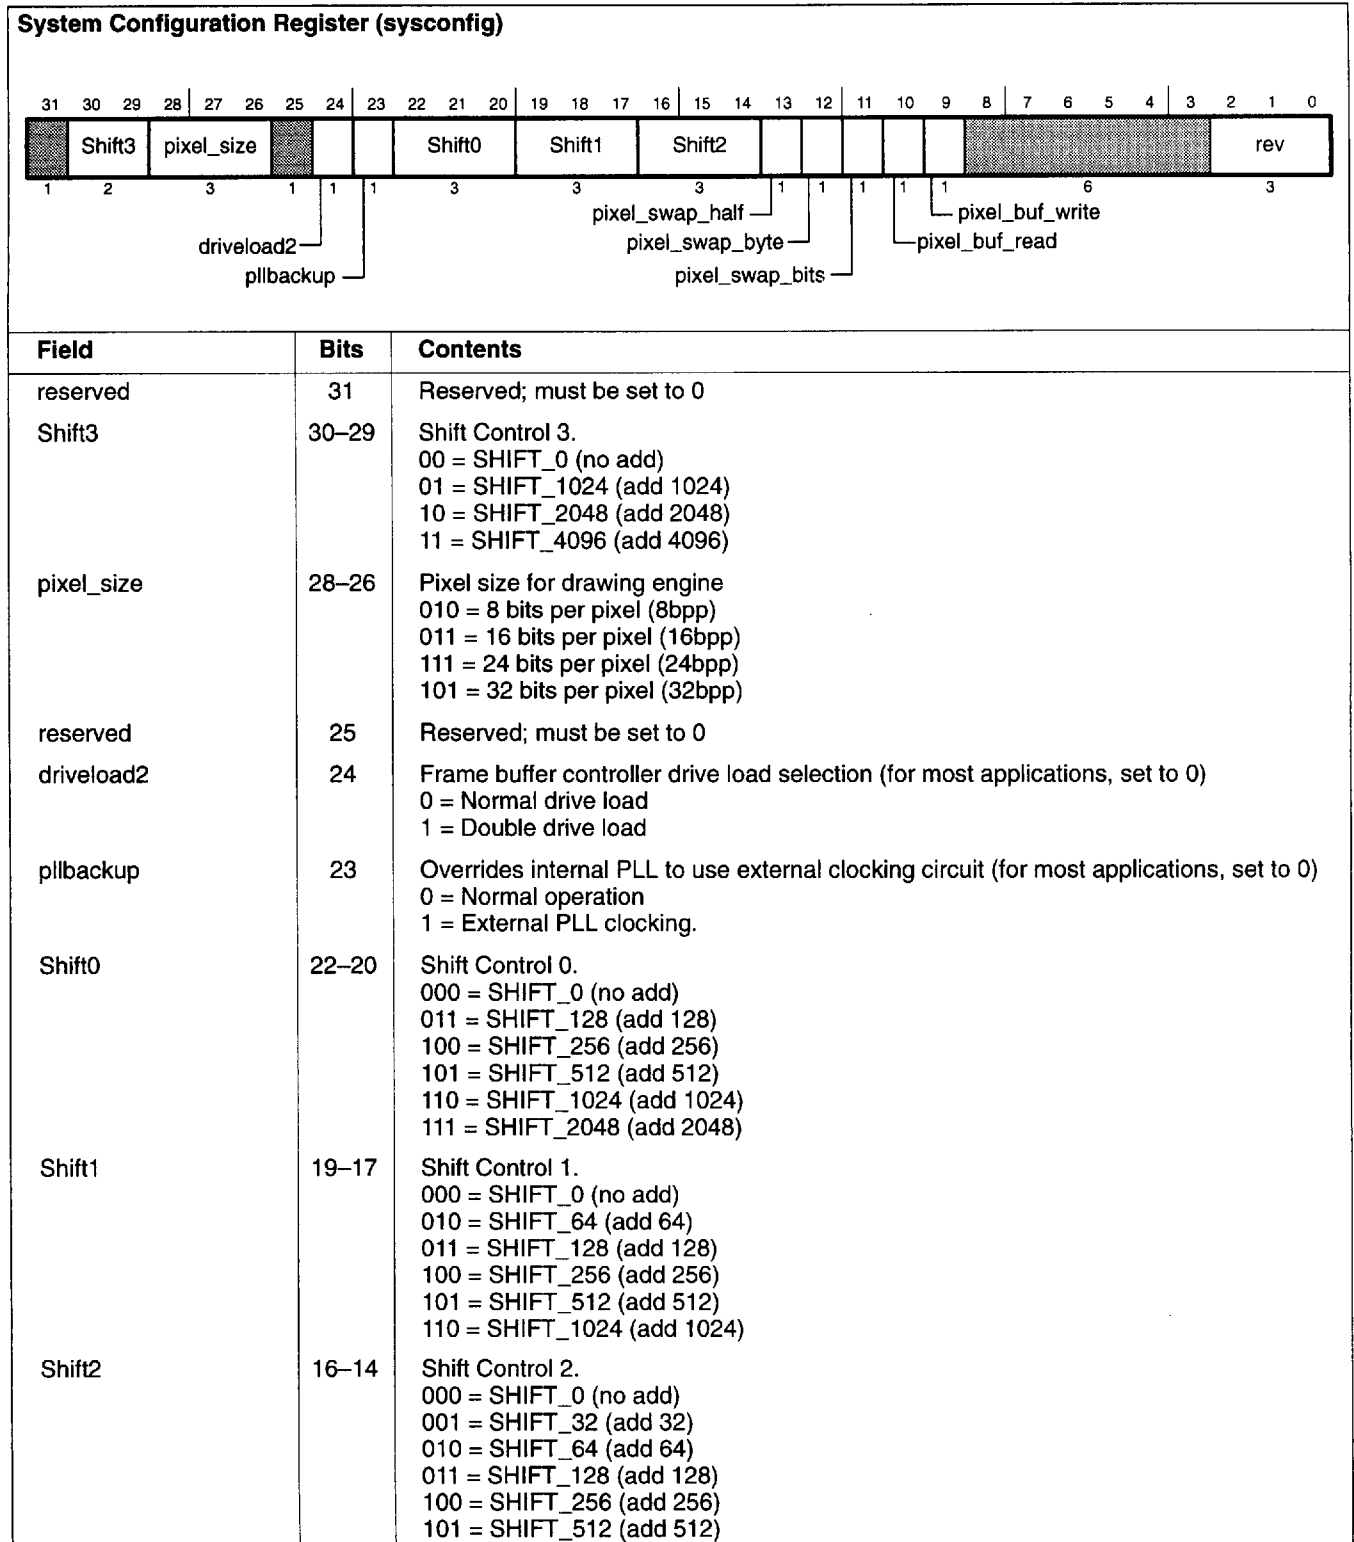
System Configuration Register (sysconfig)

31 30 29 28 27 26 25 24 23 22 21 20 19 18 17 16 15 14 13 12 11 10 9 8 7 6 5 4 3 2 1 0

Shift3 pixel_size Shift0 Shift1 Shift2 rev

1 2 3 1 1 1 3 3 3 1 1 1 1 1 6 3

driveload2
pllbackup
pixel_swap_half
pixel_swap_byte
pixel_swap_bits
pixel_buf_write
pixel_buf_read

| Field | Bits | Contents |
|---|---|---|
| reserved | 31 | Reserved; must be set to 0 |
| Shift3 | 30–29 | Shift Control 3.<br>00 = SHIFT_0 (no add)<br>01 = SHIFT_1024 (add 1024)<br>10 = SHIFT_2048 (add 2048)<br>11 = SHIFT_4096 (add 4096) |
| pixel_size | 28–26 | Pixel size for drawing engine<br>010 = 8 bits per pixel (8bpp)<br>011 = 16 bits per pixel (16bpp)<br>111 = 24 bits per pixel (24bpp)<br>101 = 32 bits per pixel (32bpp) |
| reserved | 25 | Reserved; must be set to 0 |
| driveload2 | 24 | Frame buffer controller drive load selection (for most applications, set to 0)<br>0 = Normal drive load<br>1 = Double drive load |
| pllbackup | 23 | Overrides internal PLL to use external clocking circuit (for most applications, set to 0)<br>0 = Normal operation<br>1 = External PLL clocking. |
| Shift0 | 22–20 | Shift Control 0.<br>000 = SHIFT_0 (no add)<br>011 = SHIFT_128 (add 128)<br>100 = SHIFT_256 (add 256)<br>101 = SHIFT_512 (add 512)<br>110 = SHIFT_1024 (add 1024)<br>111 = SHIFT_2048 (add 2048) |
| Shift1 | 19–17 | Shift Control 1.<br>000 = SHIFT_0 (no add)<br>010 = SHIFT_64 (add 64)<br>011 = SHIFT_128 (add 128)<br>100 = SHIFT_256 (add 256)<br>101 = SHIFT_512 (add 512)<br>110 = SHIFT_1024 (add 1024) |
| Shift2 | 16–14 | Shift Control 2.<br>000 = SHIFT_0 (no add)<br>001 = SHIFT_32 (add 32)<br>010 = SHIFT_64 (add 64)<br>011 = SHIFT_128 (add 128)<br>100 = SHIFT_256 (add 256)<br>101 = SHIFT_512 (add 512) |